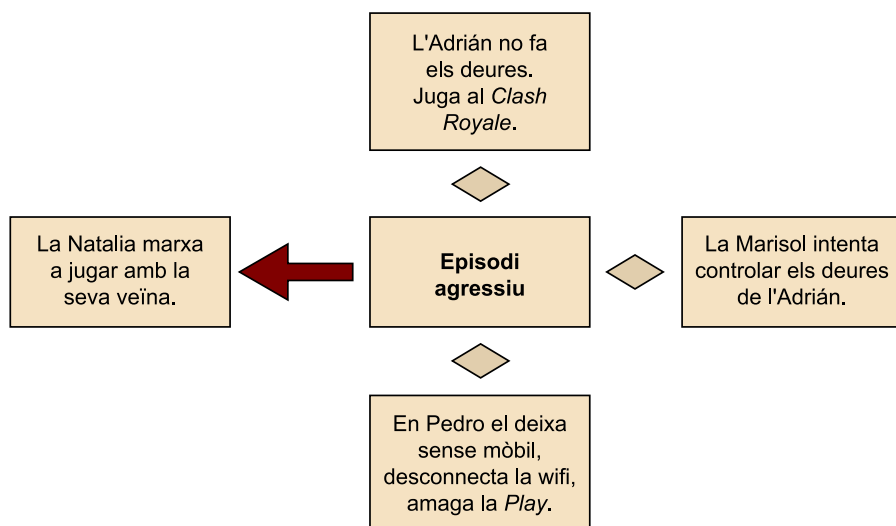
L'Adrián no fa els deures. Juga al Clash Royale.

La Natalia marxa a jugar amb la seva veïna.

Episodi agressiu

La Marisol intenta controlar els deures de l'Adrián.

En Pedro el deixa sense mòbil, desconnecta la wifi, amaga la Play.